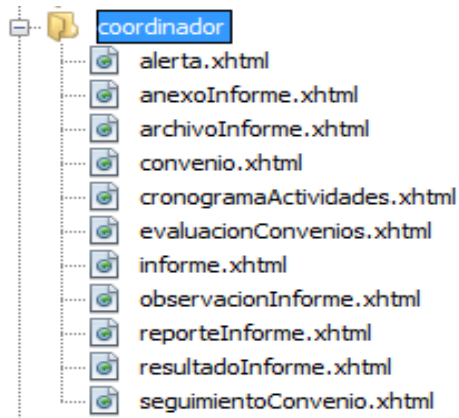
coordinador
alerta.xhtml
anexoInforme.xhtml
archivoInforme.xhtml
convenio.xhtml
cronogramaActividades.xhtml
evaluacionConvenios.xhtml
informe.xhtml
observacionInforme.xhtml
reporteInforme.xhtml
resultadoInforme.xhtml
seguimientoConvenio.xhtml